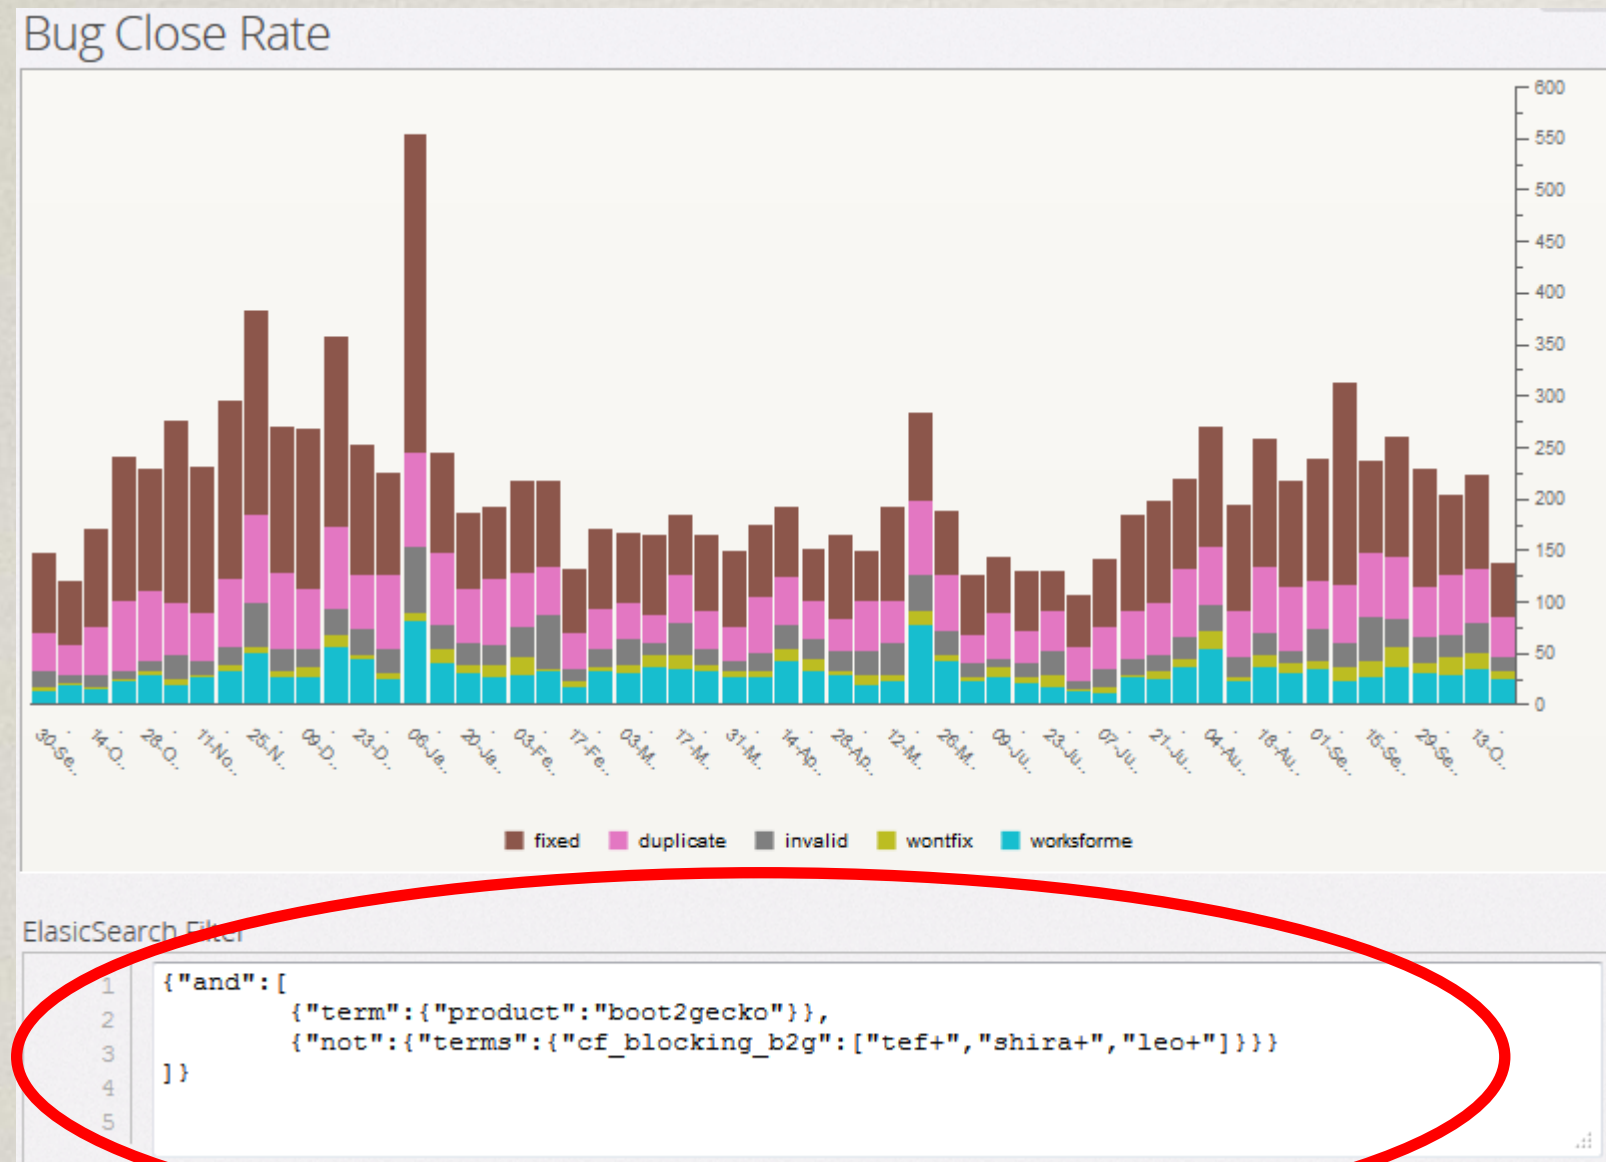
Bug Close Rate

600
550
500
450
400
350
300
250
200
150
100
50
0

30-Se.. 14-O.. 28-O.. 11-No.. 25-N.. 09-D.. 23-D.. 06-Ja.. 20-Ja.. 03-Fe.. 17-Fe.. 03-M.. 17-M.. 31-M.. 14-Ap.. 28-Ap.. 12-M.. 26-M.. 09-Ju.. 23-Ju.. 07-Ju.. 21-Ju.. 04-Au.. 18-Au.. 01-Se.. 15-Se.. 29-Se.. 13-O..

fixed duplicate invalid wontfix worksforme

ElasticSearch Filter

1 {"and":[
2 {"term":{"product":"boot2gecko"}},
3 {"not":{"terms":{"cf_blocking_b2g":["tef+","shira+","leo+"]}}}
4 ]}
5